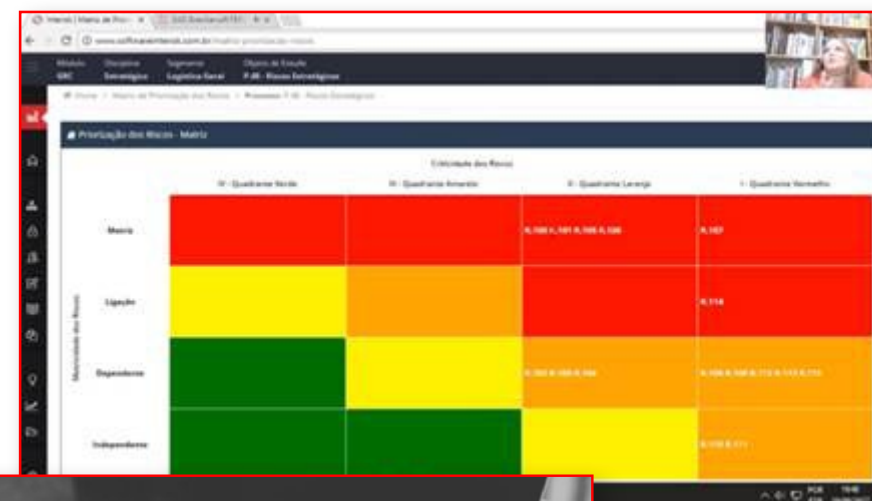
Priorização dos Riscos - Matriz

Criticidade dos Riscos

| | IV - Quadrante Verde | III - Quadrante Amarelo | II - Quadrante Laranja | I - Quadrante Vermelho |
|---|---|---|---|---|
| Motriz | | | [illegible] | R.107 |
| Ligação | | | | R.114 |
| Dependente | | | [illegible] | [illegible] |
| Independente | | | | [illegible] |

Motricidade dos Riscos